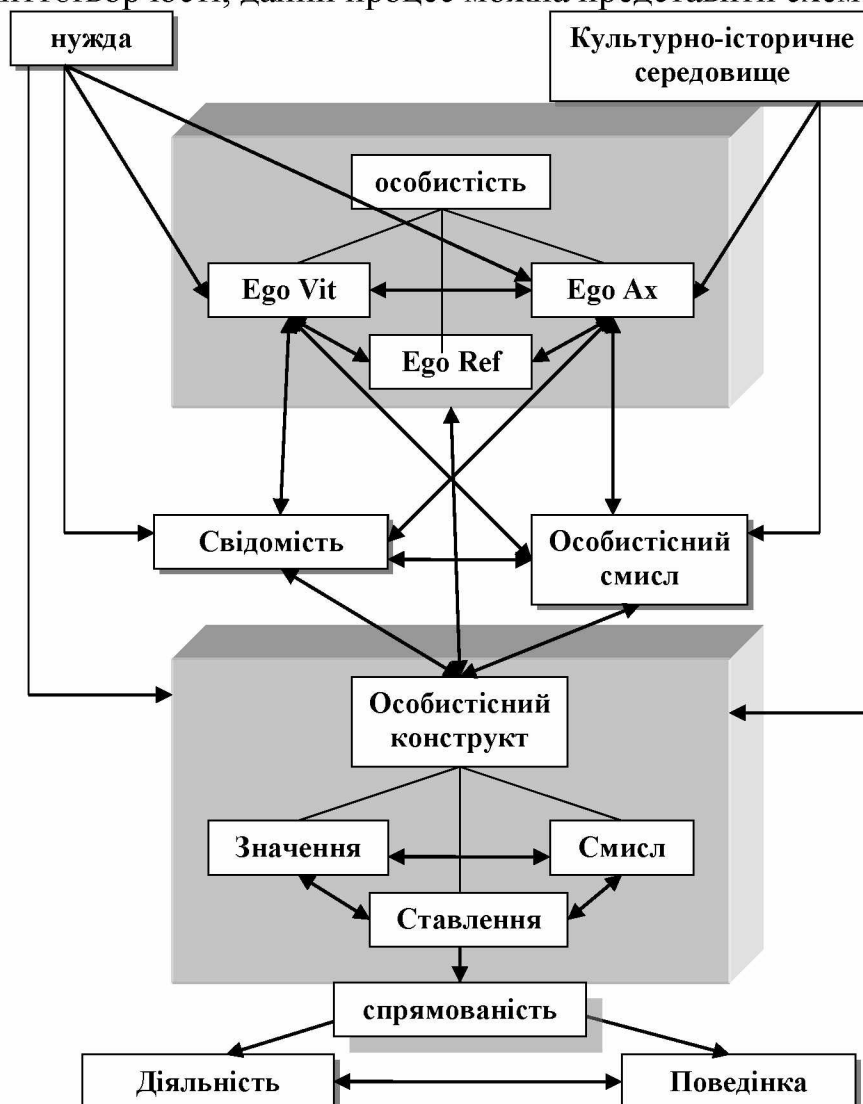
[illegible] інтегрованості, даний процес можна представити схем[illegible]

нужда

Культурно-історичне середовище

особистість

Ego Vit

Ego Ax

Ego Ref

Свідомість

Особистісний смисл

Особистісний конструкт

Значення

Смисл

Ставлення

спрямованість

Діяльність

Поведінка